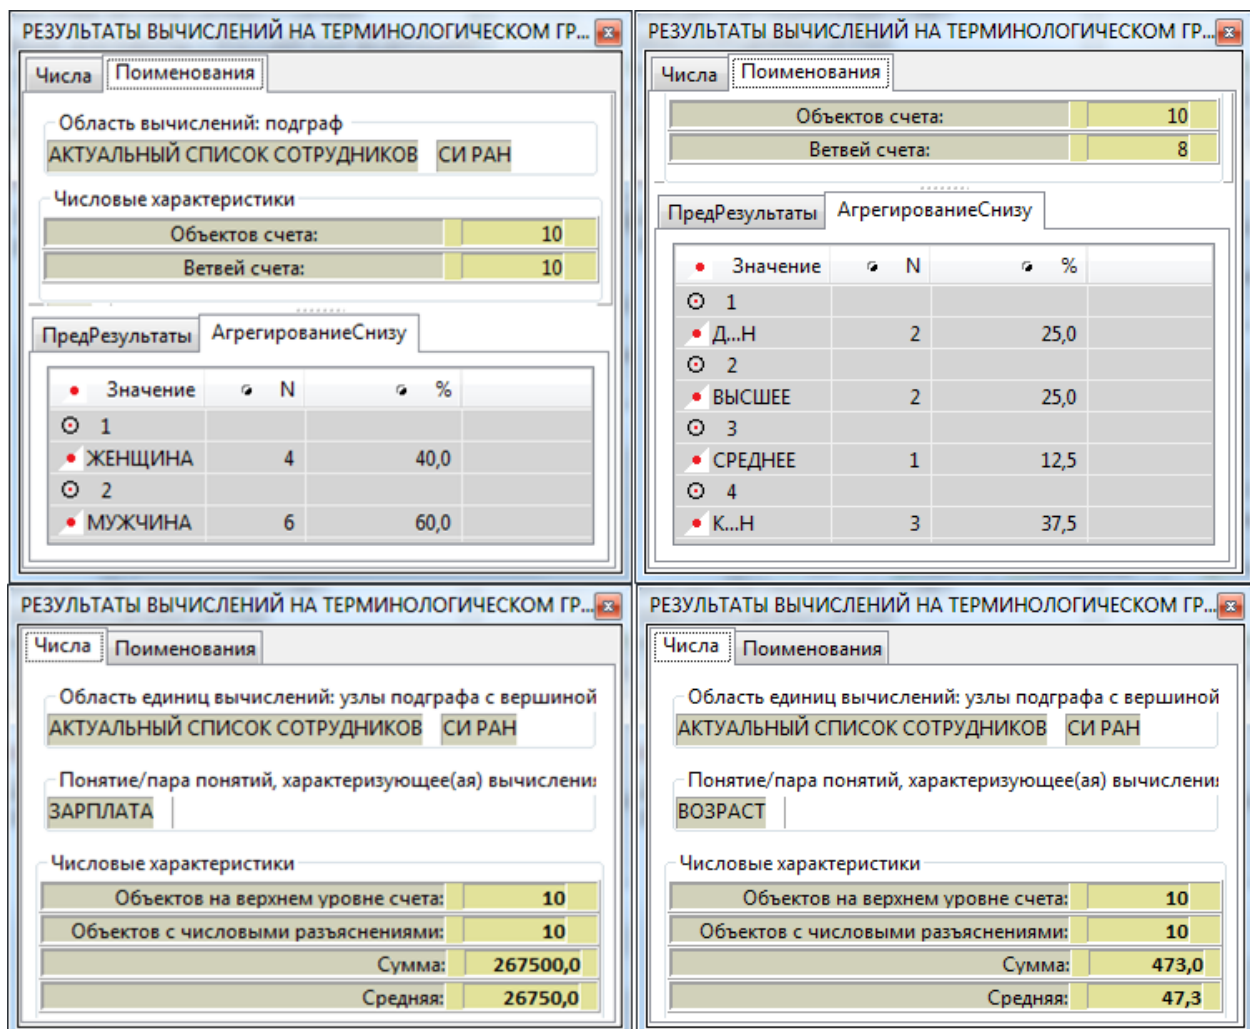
РЕЗУЛЬТАТЫ ВЫЧИСЛЕНИЙ НА ТЕРМИНОЛОГИЧЕСКОМ ГР...

Числа | Поименования

Область вычислений: подграф
АКТУАЛЬНЫЙ СПИСОК СОТРУДНИКОВ | СИ РАН

Числовые характеристики
Объектов счета: 10
Ветвей счета: 10

ПредРезультаты | АгрегированиеСнизу

| Значение | N | % |
|---|---|---|
| 1 | | |
| ЖЕНЩИНА | 4 | 40,0 |
| 2 | | |
| МУЖЧИНА | 6 | 60,0 |

РЕЗУЛЬТАТЫ ВЫЧИСЛЕНИЙ НА ТЕРМИНОЛОГИЧЕСКОМ ГР...

Числа | Поименования

Объектов счета: 10
Ветвей счета: 8

ПредРезультаты | АгрегированиеСнизу

| Значение | N | % |
|---|---|---|
| 1 | | |
| Д...Н | 2 | 25,0 |
| 2 | | |
| ВЫСШЕЕ | 2 | 25,0 |
| 3 | | |
| СРЕДНЕЕ | 1 | 12,5 |
| 4 | | |
| К...Н | 3 | 37,5 |

РЕЗУЛЬТАТЫ ВЫЧИСЛЕНИЙ НА ТЕРМИНОЛОГИЧЕСКОМ ГР...

Числа | Поименования

Область единиц вычислений: узлы подграфа с вершиной
АКТУАЛЬНЫЙ СПИСОК СОТРУДНИКОВ | СИ РАН

Понятие/пара понятий, характеризующее(ая) вычислени
ЗАРПЛАТА

Числовые характеристики
Объектов на верхнем уровне счета: 10
Объектов с числовыми разъяснениями: 10
Сумма: 267500,0
Средняя: 26750,0

РЕЗУЛЬТАТЫ ВЫЧИСЛЕНИЙ НА ТЕРМИНОЛОГИЧЕСКОМ ГР...

Числа | Поименования

Область единиц вычислений: узлы подграфа с вершиной
АКТУАЛЬНЫЙ СПИСОК СОТРУДНИКОВ | СИ РАН

Понятие/пара понятий, характеризующее(ая) вычислени
ВОЗРАСТ

Числовые характеристики
Объектов на верхнем уровне счета: 10
Объектов с числовыми разъяснениями: 10
Сумма: 473,0
Средняя: 47,3